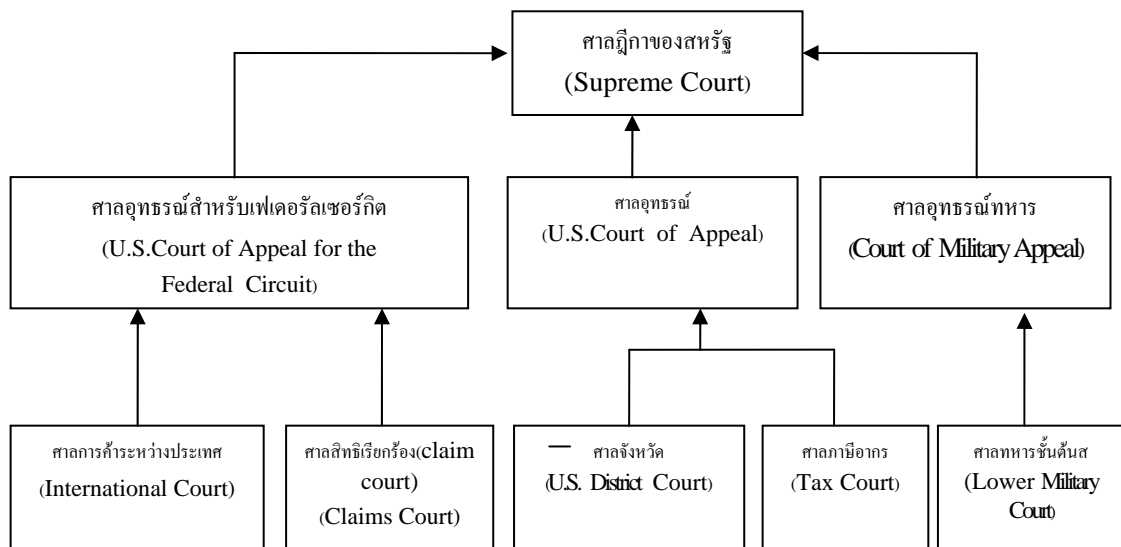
ศาลฎีกาของสหรัฐ
(Supreme Court)

ศาลอุทธรณ์สำหรับเฟเดอรัลเซอร์กิต
(U.S.Court of Appeal for the Federal Circuit)

ศาลอุทธรณ์
(U.S.Court of Appeal)

ศาลอุทธรณ์ทหาร
(Court of Military Appeal)

ศาลการค้าระหว่างประเทศ
(International Court)

ศาลสิทธิเรียกร้อง(claim court)
(Claims Court)

— ศาลจังหวัด
(U.S. District Court)

ศาลภาษีอากร
(Tax Court)

ศาลทหารชั้นต้นส
(Lower Military Court)